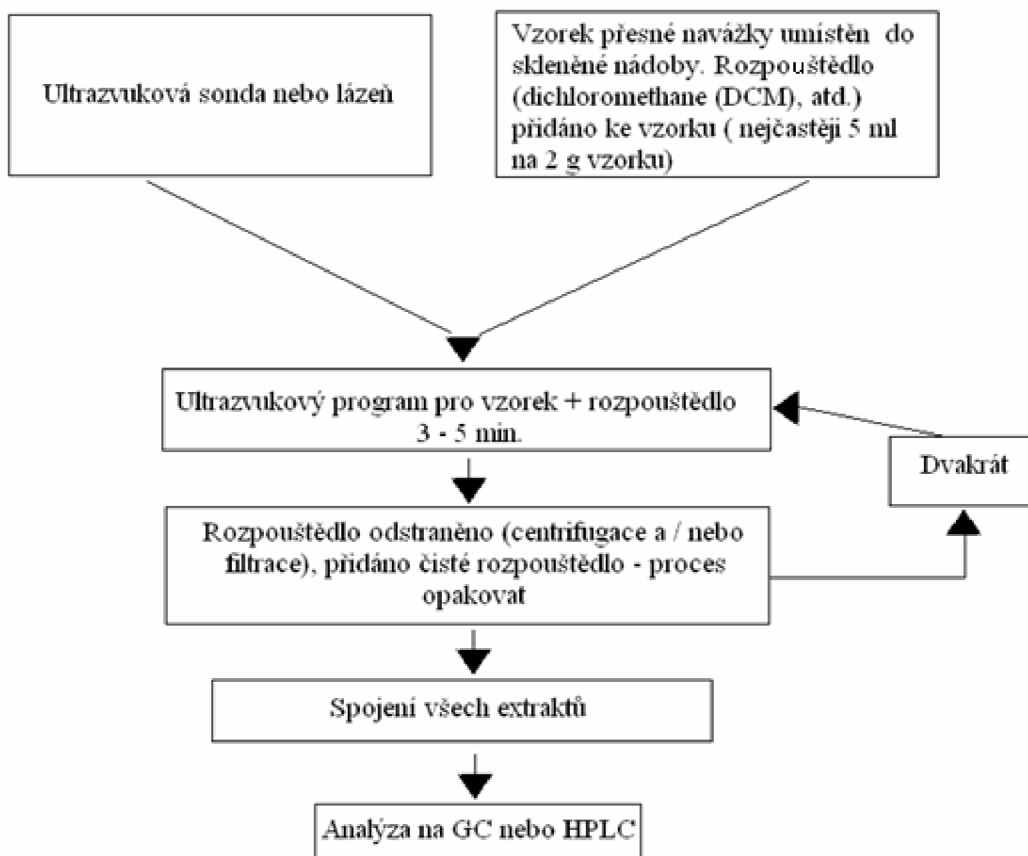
Ultrazvuková sonda nebo lázeň

Vzorek přesné navážky umístěn do skleněné nádoby. Rozpouštědlo (dichloromethane (DCM), atd.) přidáno ke vzorku ( nejčastěji 5 ml na 2 g vzorku)

Ultrazvukový program pro vzorek + rozpouštědlo 3 - 5 min.

Dvakrát

Rozpouštědlo odstraněno (centrifugace a / nebo filtrace), přidáno čisté rozpouštědlo - proces opakovat

Spojení všech extraktů

Analýza na GC nebo HPLC